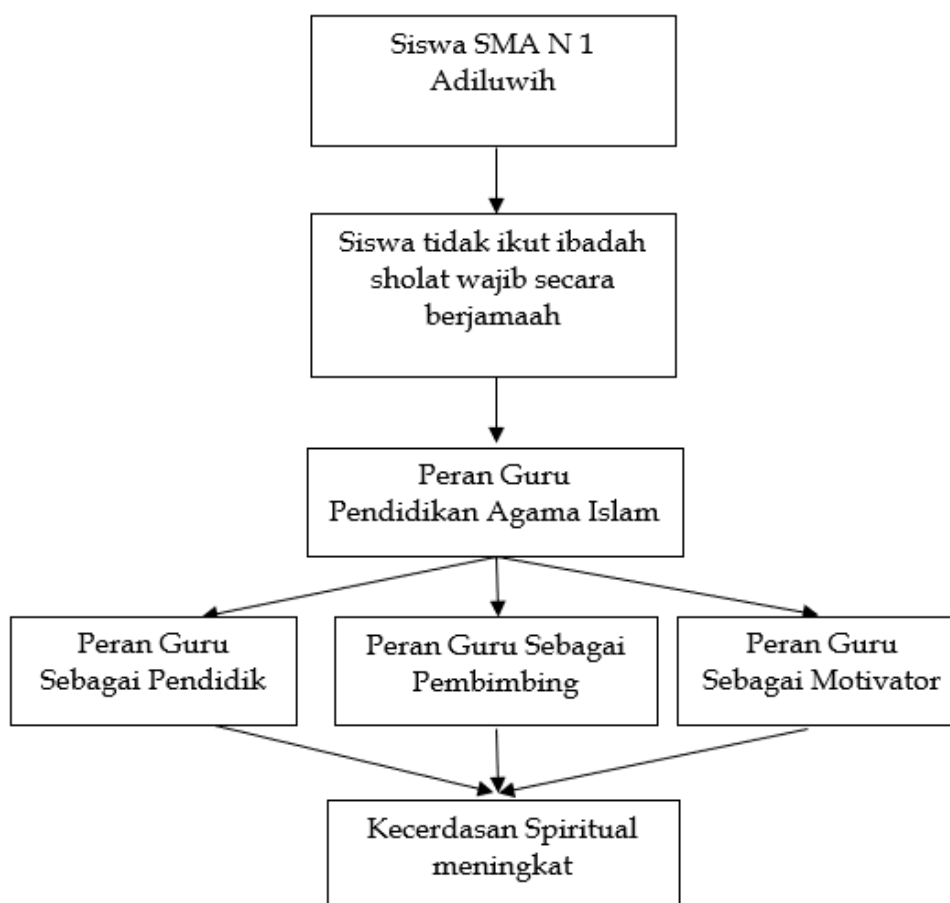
Siswa SMA N 1 Adiluwih

Siswa tidak ikut ibadah sholat wajib secara berjamaah

Peran Guru Pendidikan Agama Islam

Peran Guru Sebagai Pendidik

Peran Guru Sebagai Pembimbing

Peran Guru Sebagai Motivator

Kecerdasan Spiritual meningkat